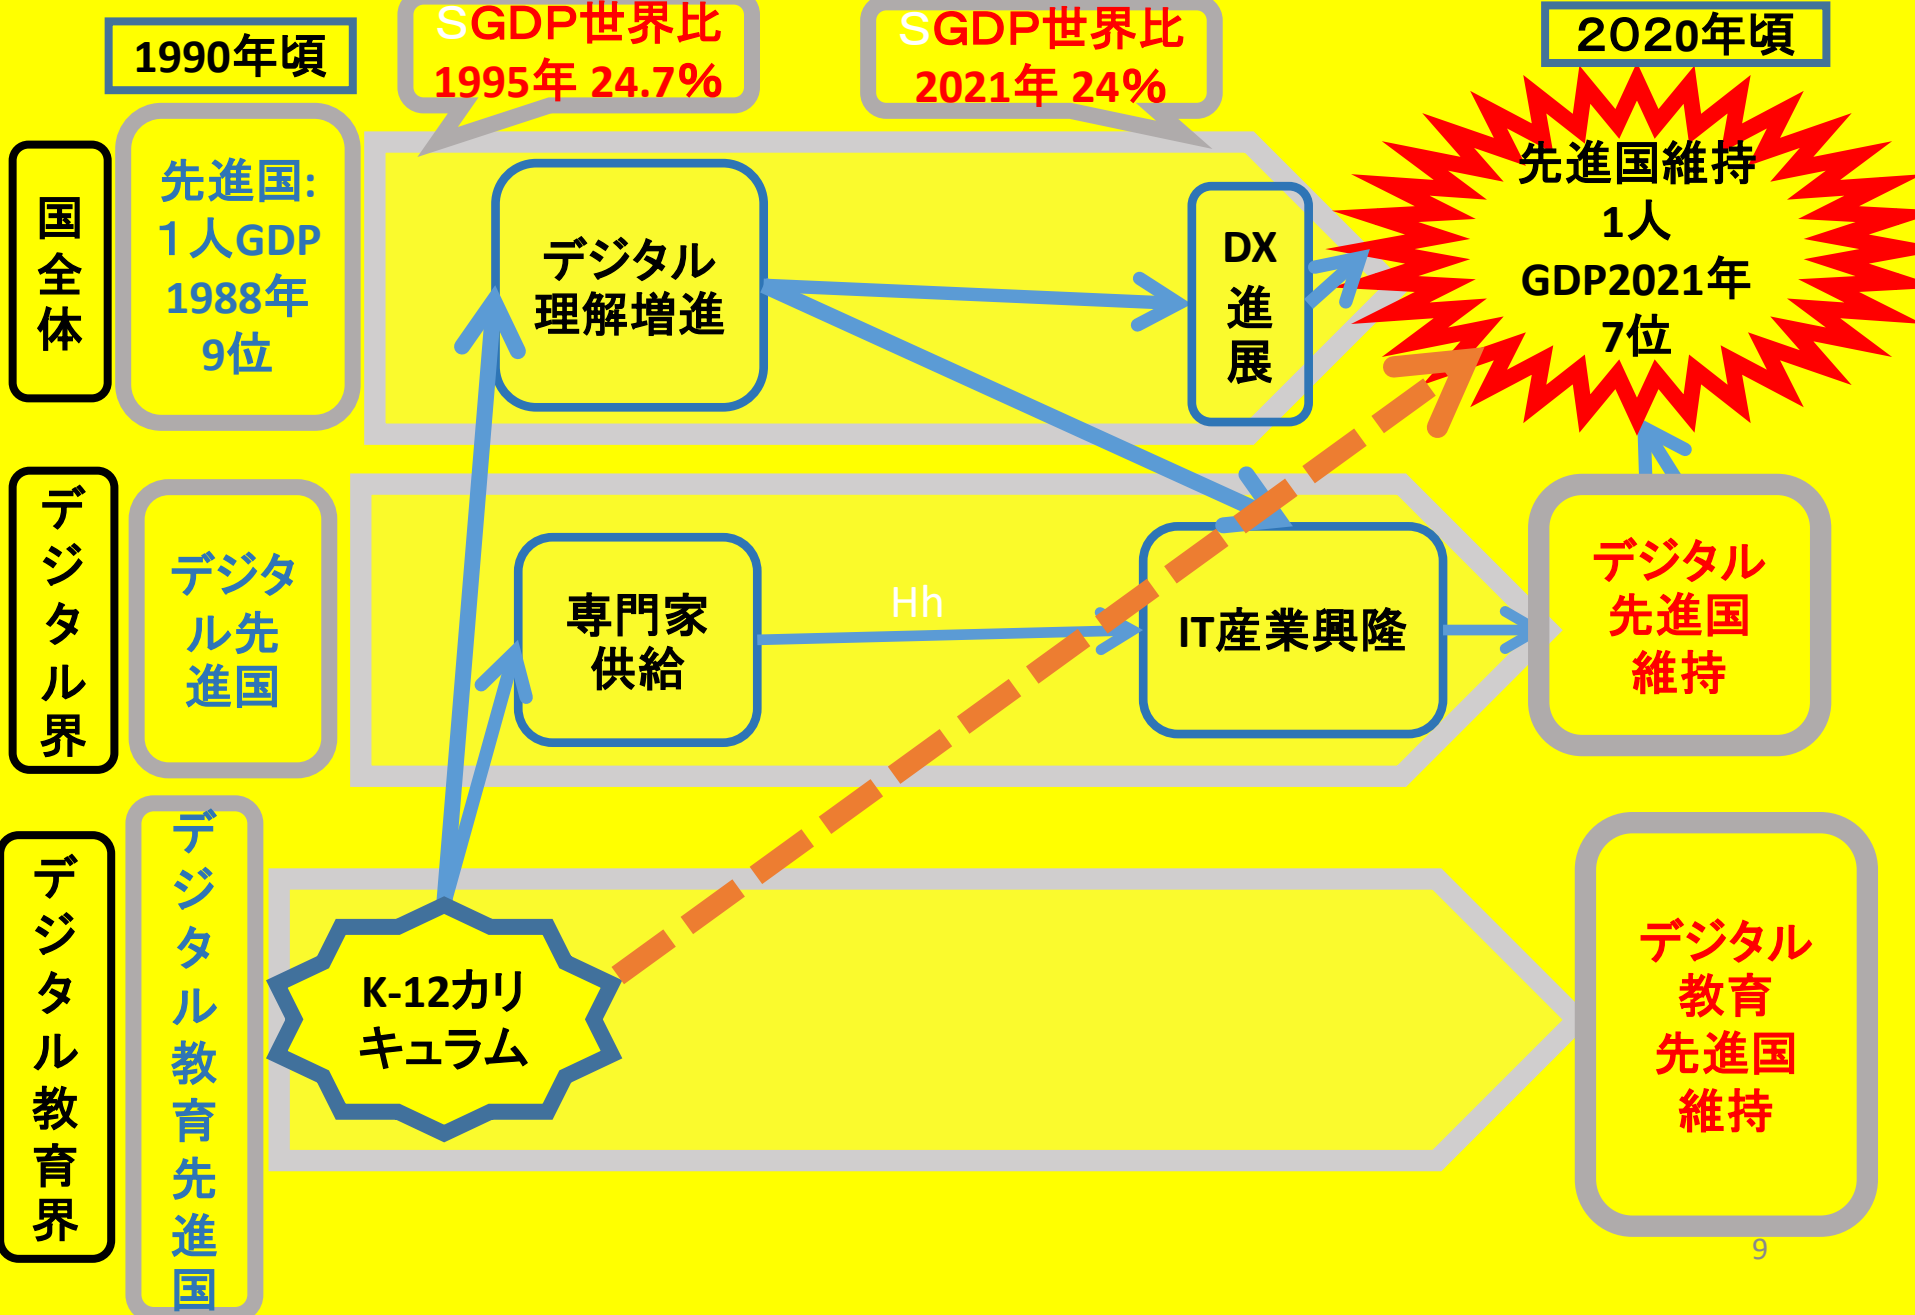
1990年頃

SGDP世界比
1995年 24.7%

SGDP世界比
2021年 24%

2020年頃

国全体

先進国:
1人GDP
1988年
9位

デジタル理解増進

DX進展

先進国維持
1人
GDP2021年
7位

デジタル界

デジタル先進国

専門家供給

Hh

IT産業興隆

デジタル先進国維持

デジタル教育界

デジタル教育先進国

K-12カリキュラム

デジタル教育先進国維持

9